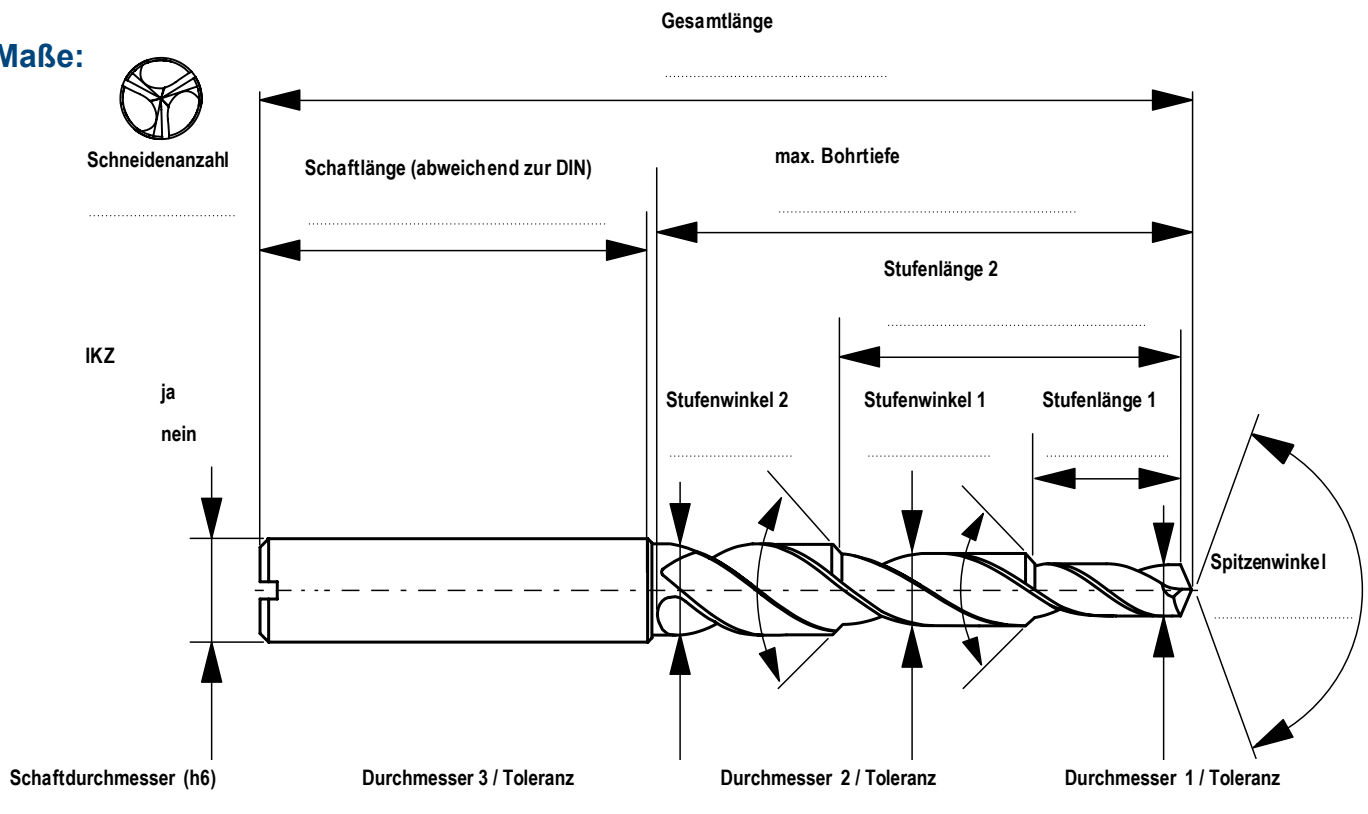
Maße:

Gesamtlänge

Schneidenanzahl

Schaftlänge (abweichend zur DIN)

max. Bohrtiefe

Stufenlänge 2

IKZ

ja

nein

Stufenwinkel 2

Stufenwinkel 1

Stufenlänge 1

Spitzenwinkel

Schaftdurchmesser (h6)

Durchmesser 3 / Toleranz

Durchmesser 2 / Toleranz

Durchmesser 1 / Toleranz